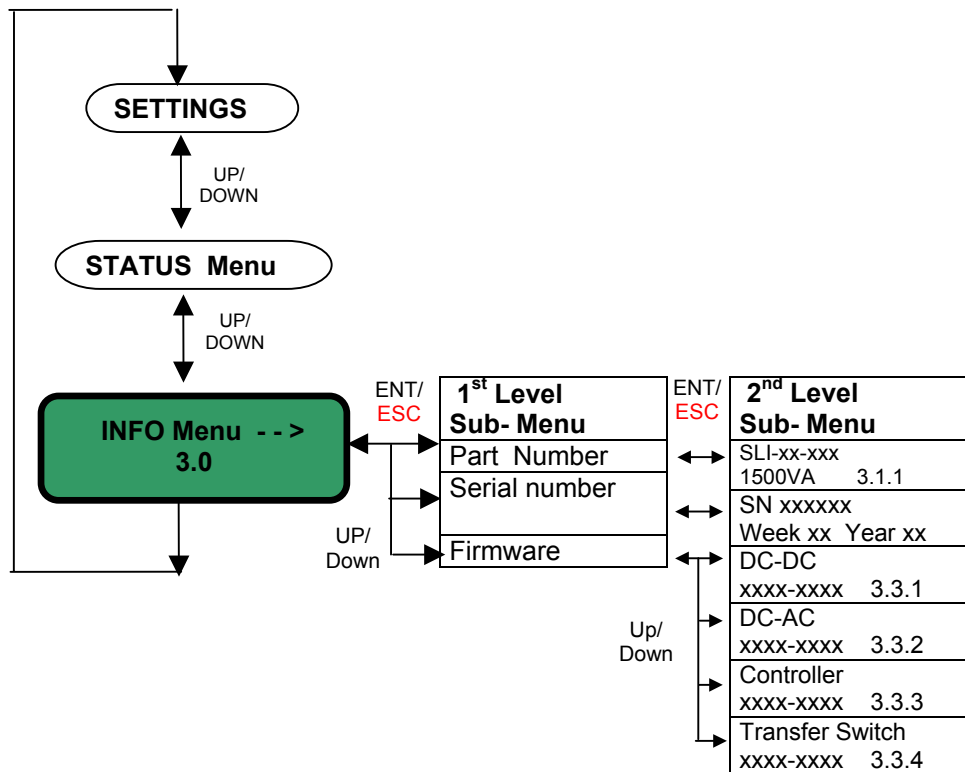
SETTINGS

UP/
DOWN

STATUS Menu

UP/
DOWN

INFO Menu - - >
3.0

ENT/
ESC

UP/
Down

| $1^{st}$ Level Sub- Menu |
|---|
| Part Number |
| Serial number |
| Firmware |

ENT/
ESC

| $2^{nd}$ Level Sub- Menu |
|---|
| SLI-xx-xxx 1500VA 3.1.1 |
| SN xxxxxx Week xx Year xx |
| DC-DC xxxx-xxxx 3.3.1 |
| DC-AC xxxx-xxxx 3.3.2 |
| Controller xxxx-xxxx 3.3.3 |
| Transfer Switch xxxx-xxxx 3.3.4 |

Up/
Down